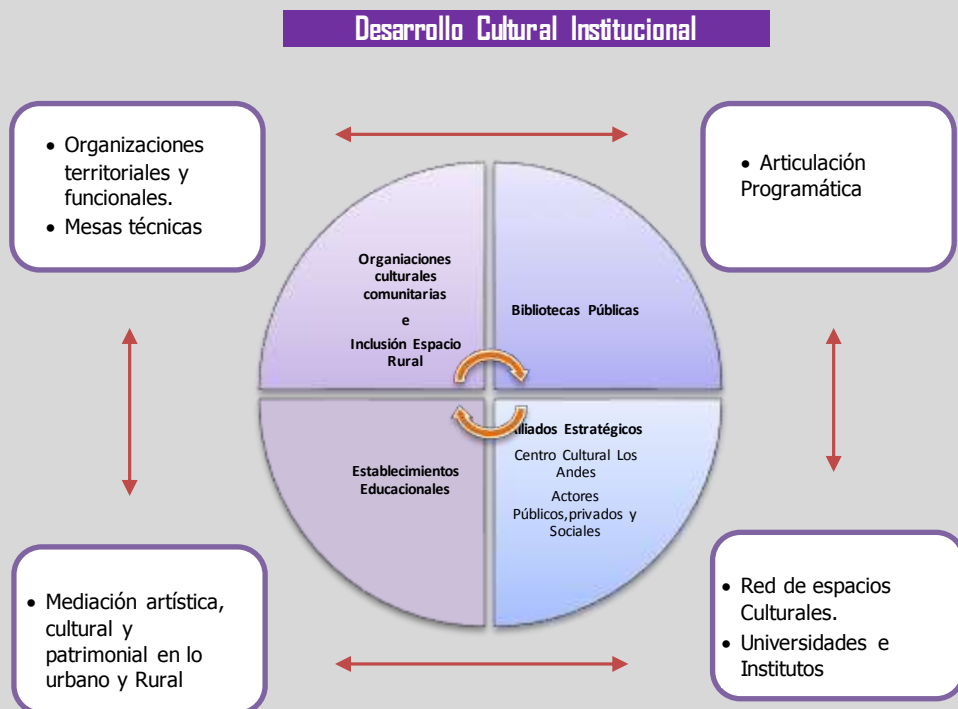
Desarrollo Cultural Institucional

• Organizaciones territoriales y funcionales.
• Mesas técnicas

• Articulación Programática

Organiaciones culturales comunitarias

e

Inclusión Espacio Rural

Bibliotecas Públicas

Establecimientos Educacionales

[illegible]liados Estratégicos

Centro Cultural Los Andes

Actores Públicos,privados y Sociales

• Mediación artística, cultural y patrimonial en lo urbano y Rural

• Red de espacios Culturales.
• Universidades e Institutos